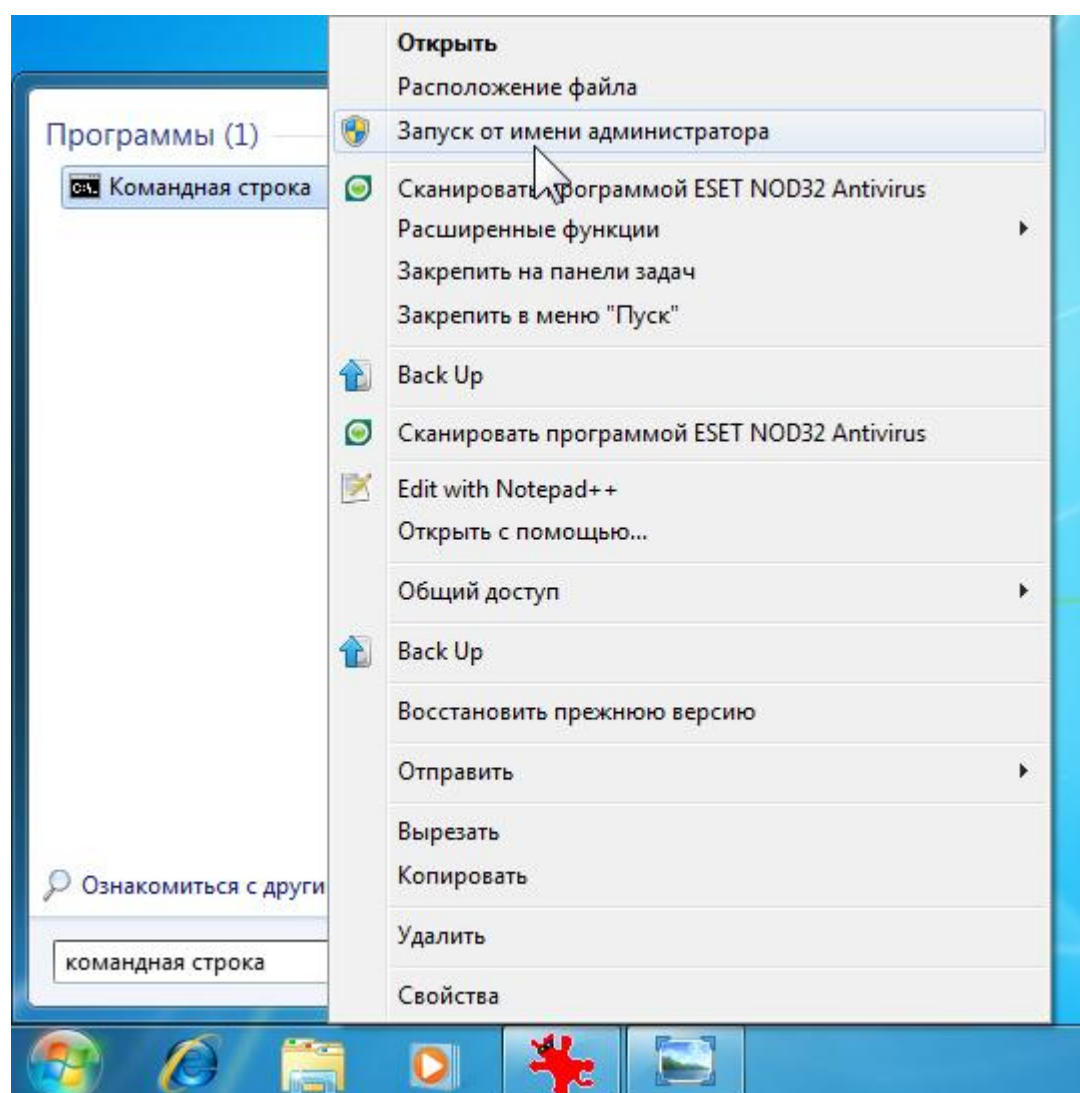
Программы (1)

Командная строка

Ознакомиться с други

командная строка

Открыть
Расположение файла
Запуск от имени администратора
Сканировать программой ESET NOD32 Antivirus
Расширенные функции
Закрепить на панели задач
Закрепить в меню "Пуск"
Back Up
Сканировать программой ESET NOD32 Antivirus
Edit with Notepad++
Открыть с помощью...
Общий доступ
Back Up
Восстановить прежнюю версию
Отправить
Вырезать
Копировать
Удалить
Свойства